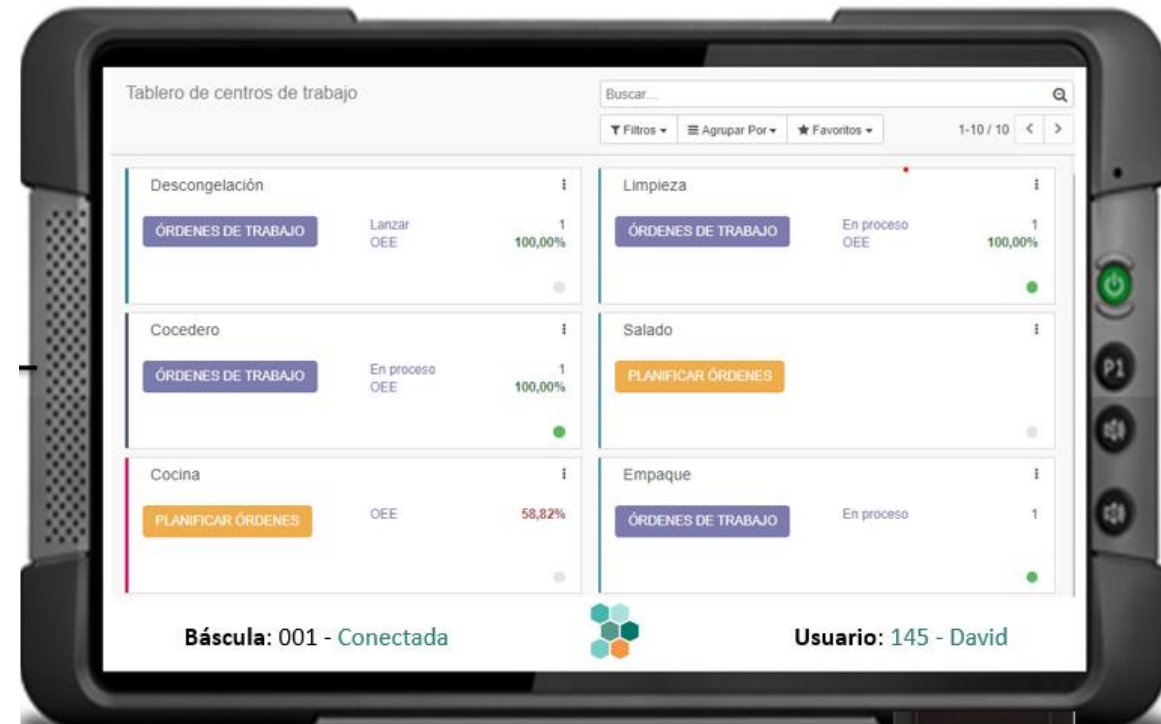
Tablero de centros de trabajo

Buscar...

Filtros ▾ | Agrupar Por ▾ | Favoritos ▾

1-10 / 10 < >

Descongelación

ÓRDENES DE TRABAJO

Lanzar 1
OEE 100,00%

Limpieza

ÓRDENES DE TRABAJO

En proceso 1
OEE 100,00%

Cocedero

ÓRDENES DE TRABAJO

En proceso 1
OEE 100,00%

Salado

PLANIFICAR ÓRDENES

Cocina

PLANIFICAR ÓRDENES

OEE 58,82%

Empaque

ÓRDENES DE TRABAJO

En proceso 1

Báscula: 001 - Conectada

Usuario: 145 - David

P1